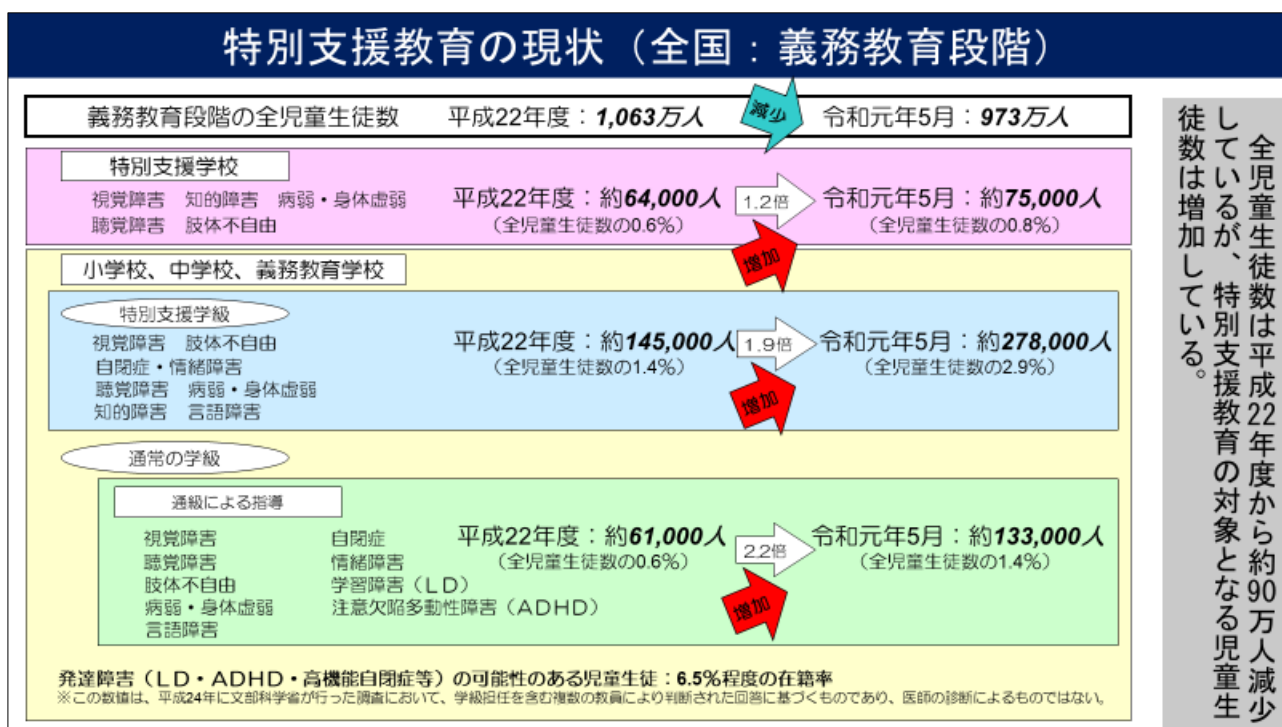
特別支援教育の現状（全国：義務教育段階）

義務教育段階の全児童生徒数　平成22年度：1,063万人　減少　令和元年5月：973万人

特別支援学校
視覚障害　知的障害　病弱・身体虚弱
聴覚障害　肢体不自由
平成22年度：約64,000人
（全児童生徒数の0.6%）
1.2倍
令和元年5月：約75,000人
（全児童生徒数の0.8%）
増加

小学校、中学校、義務教育学校

特別支援学級
視覚障害　肢体不自由
自閉症・情緒障害
聴覚障害　病弱・身体虚弱
知的障害　言語障害
平成22年度：約145,000人
（全児童生徒数の1.4%）
1.9倍
令和元年5月：約278,000人
（全児童生徒数の2.9%）
増加

通常の学級

通級による指導
視覚障害
聴覚障害
肢体不自由
病弱・身体虚弱
言語障害
自閉症
情緒障害
学習障害（LD）
注意欠陥多動性障害（ADHD）
平成22年度：約61,000人
（全児童生徒数の0.6%）
2.2倍
令和元年5月：約133,000人
（全児童生徒数の1.4%）
増加

発達障害（LD・ADHD・高機能自閉症等）の可能性のある児童生徒：6.5%程度の在籍率
※この数値は、平成24年に文部科学省が行った調査において、学級担任を含む複数の教員により判断された回答に基づくものであり、医師の診断によるものではない。

全児童生徒数は平成22年度から約90万人減少しているが、特別支援教育の対象となる児童生徒数は増加している。